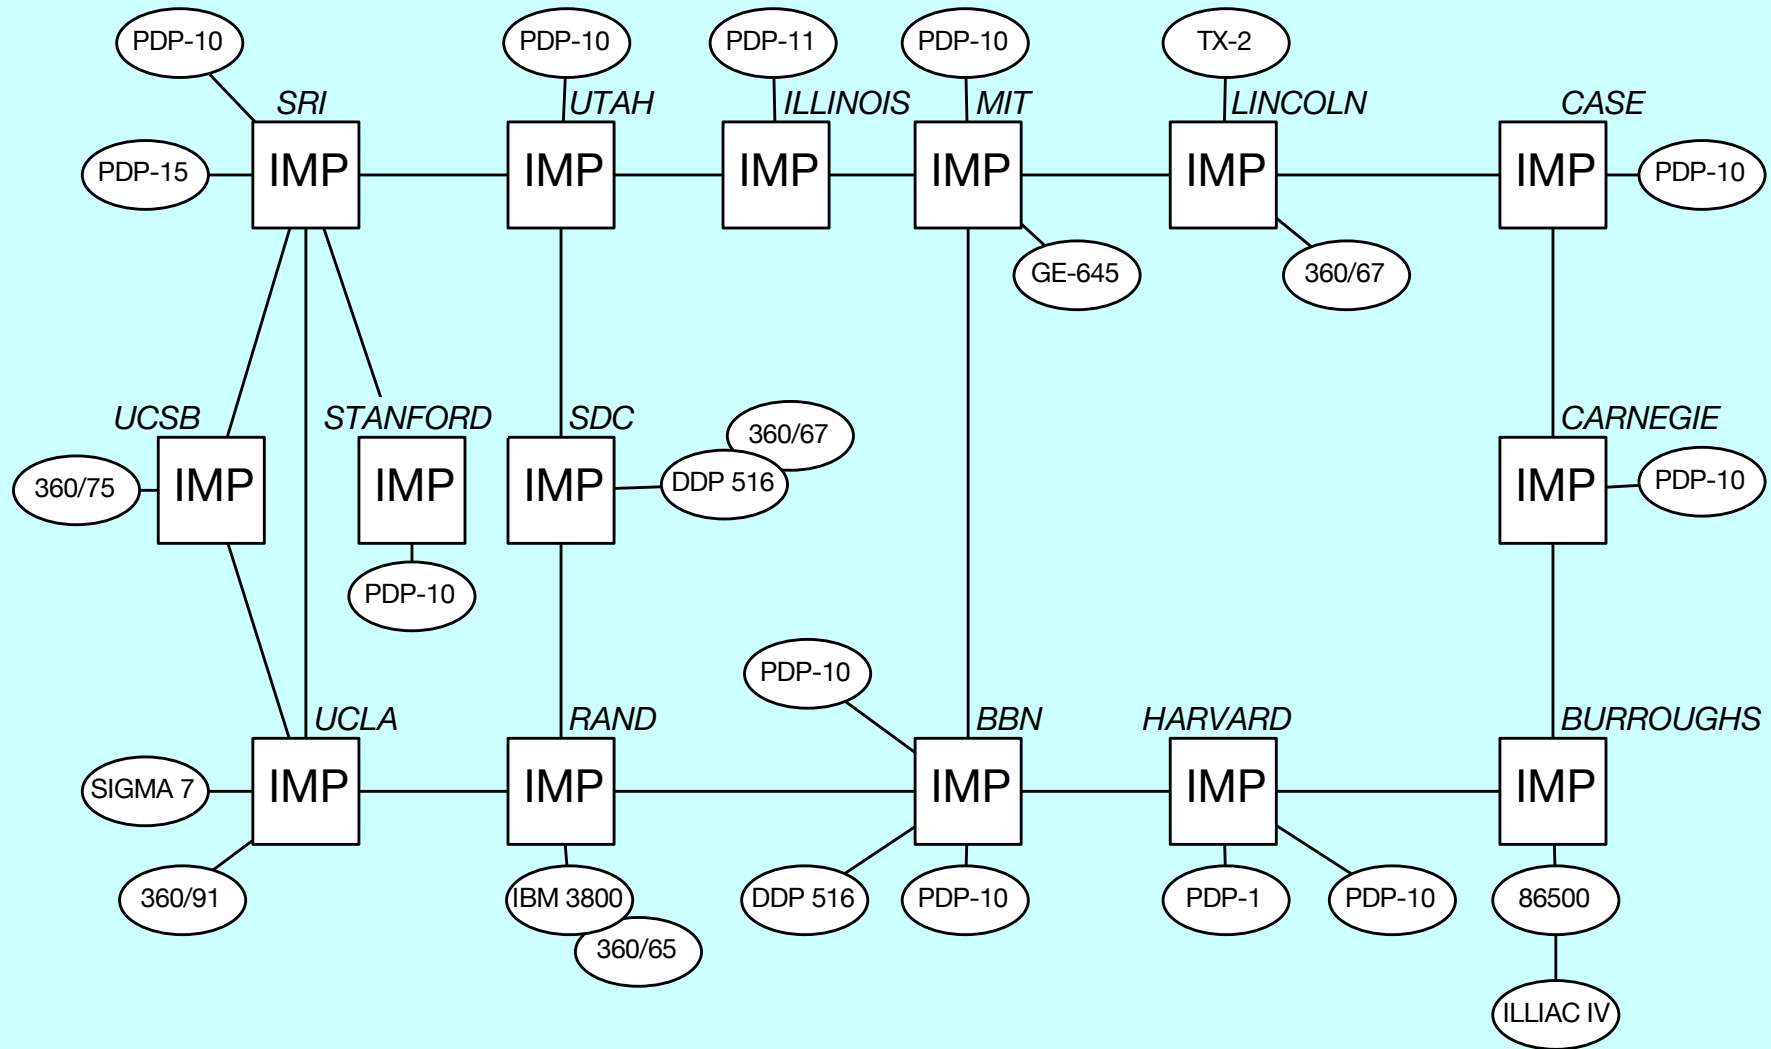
PDP-10
SRI
PDP-15
IMP
PDP-10
UTAH
IMP
PDP-11
ILLINOIS
IMP
PDP-10
MIT
IMP
GE-645
TX-2
LINCOLN
IMP
360/67
CASE
IMP
PDP-10

UCSB
360/75
IMP
STANFORD
IMP
PDP-10
SDC
IMP
360/67
DDP 516
CARNEGIE
IMP
PDP-10

UCLA
SIGMA 7
IMP
360/91
RAND
IMP
IBM 3800
360/65
PDP-10
BBN
IMP
DDP 516
PDP-10
HARVARD
IMP
PDP-1
PDP-10
BURROUGHS
IMP
86500
ILLIAC IV